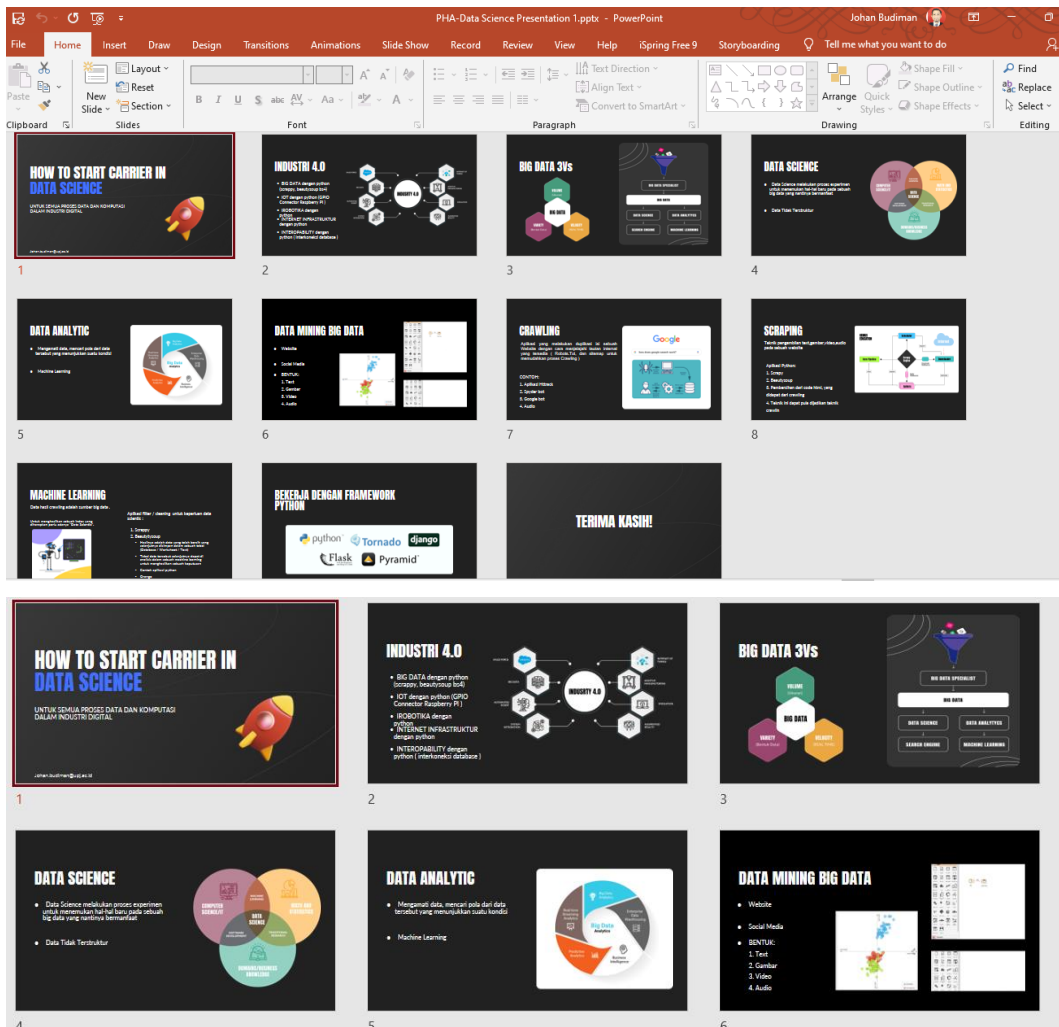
PHA-Data Science Presentation 1.pptx - PowerPoint

Johan Budiman

File Home Insert Draw Design Transitions Animations Slide Show Record Review View Help iSpring Free 9 Storyboarding Tell me what you want to do

Paste Clipboard New Slide Layout Reset Section Slides Font Paragraph Text Direction Align Text Convert to SmartArt Arrange Quick Styles Shape Fill Shape Outline Shape Effects Drawing Find Replace Select Editing

HOW TO START CARRIER IN DATA SCIENCE
UNTUK SEMUA PROSES DATA DAN KOMPUTASI DALAM INDUSTRI DIGITAL
johan.budiman@ujj.ac.id

1

INDUSTRI 4.0
• BIG DATA dengan python (scrappy, beautysoup bs4)
• IOT dengan python (GPIO Connector Raspberry Pi)
• IROBOTIKA dengan python
• INTERNET INFRASTRUKTUR dengan python
• INTEROPABILITY dengan python ( interkoneksi database )
INDUSTRY 4.0

2

BIG DATA 3Vs
VOLUME
BIG DATA
VARIETY
VELOCITY
BIG DATA SPECIALIST
BIG DATA
DATA SCIENCE
DATA ANALYTYCS
SEARCH ENGINE
MACHINE LEARNING

3

DATA SCIENCE
• Data Science melakukan proses experimen untuk menemukan hal-hal baru pada sebuah big data yang nantinya bermanfaat
• Data Tidak Terstruktur
COMPUTER SCIENTIST
DATA SCIENCE
DOMAIN/BUSINESS KNOWLEDGE

4

DATA ANALYTIC
• Mengamati data, mencari pola dari data tersebut yang menunjukkan suatu kondisi
• Machine Learning
Big Data Analytics
Business Intelligence

5

DATA MINING BIG DATA
• Website
• Social Media
• BENTUK:
1. Text
2. Gambar
3. Video
4. Audio

6

CRAWLING
Google
CONTOH:
1. Aplikasi Httrack
2. Spider bot
3. Google bot
4. Audio

7

SCRAPING
Teknik pengambilan text,gambar,video,audio pada sebuah website
Aplikasi Python:
1. Scrapy
2. Beautysoup
3. Pemberitahu dari code html, yang didapat dari crawling
4. Teknik ini dapat pula dijadikan teknik crawlin

8

MACHINE LEARNING
Data hasil crawling adalah sumber big data
Aplikasi filter / cleaning untuk keperluan data scientis :
1. Scrappy
2. Beautysoup

BEKERJA DENGAN FRAMEWORK PYTHON
python Tornado django Flask Pyramid

TERIMA KASIH!